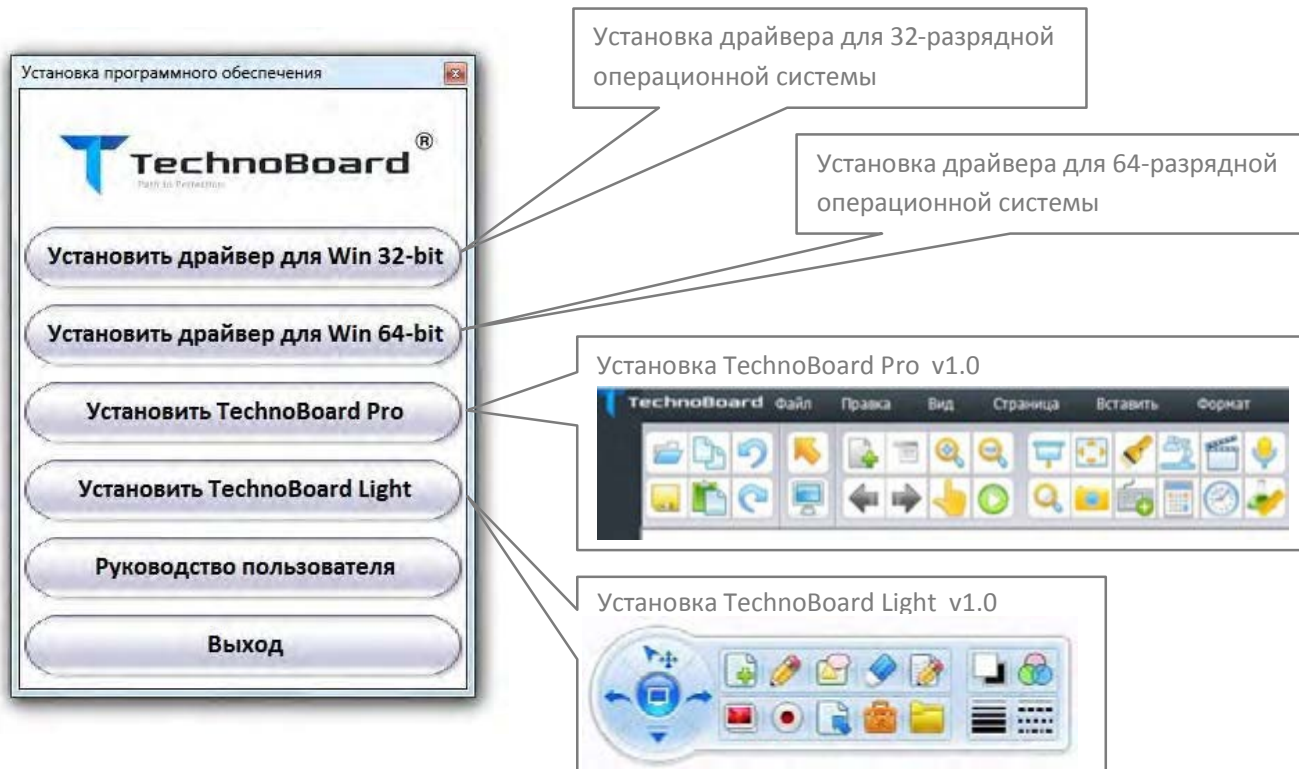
Установка программного обеспечения

TechnoBoard®
Path to Perfection

Установить драйвер для Win 32-bit

Установить драйвер для Win 64-bit

Установить TechnoBoard Pro

Установить TechnoBoard Light

Руководство пользователя

Выход

Установка драйвера для 32-разрядной операционной системы

Установка драйвера для 64-разрядной операционной системы

Установка TechnoBoard Pro v1.0

TechnoBoard Файл Правка Вид Страница Вставить Формат

Установка TechnoBoard Light v1.0